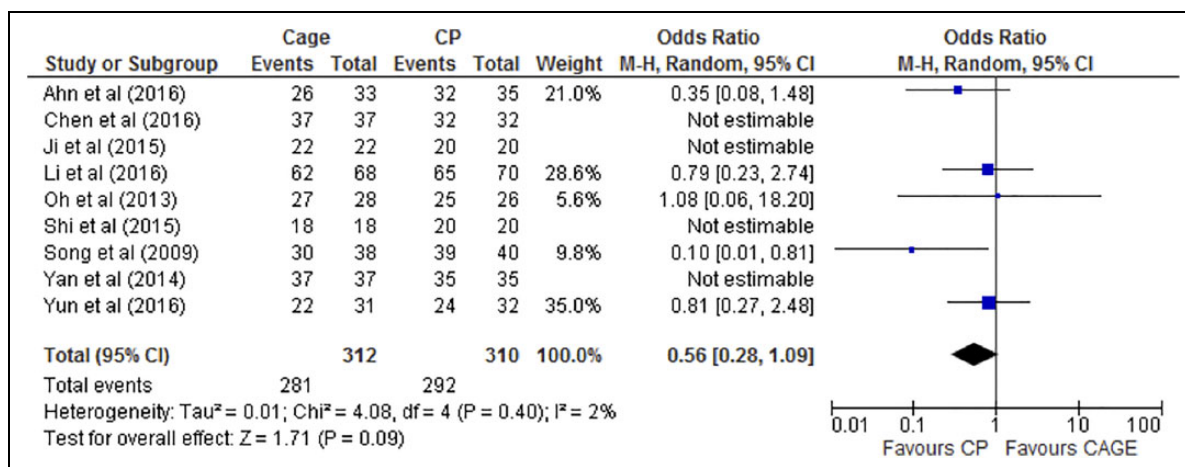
| Study or Subgroup | Cage Events | Cage Total | CP Events | CP Total | Weight | Odds Ratio M-H, Random, 95% CI |
|---|---|---|---|---|---|---|
| Ahn et al (2016) | 26 | 33 | 32 | 35 | 21.0% | 0.35 [0.08, 1.48] |
| Chen et al (2016) | 37 | 37 | 32 | 32 | | Not estimable |
| Ji et al (2015) | 22 | 22 | 20 | 20 | | Not estimable |
| Li et al (2016) | 62 | 68 | 65 | 70 | 28.6% | 0.79 [0.23, 2.74] |
| Oh et al (2013) | 27 | 28 | 25 | 26 | 5.6% | 1.08 [0.06, 18.20] |
| Shi et al (2015) | 18 | 18 | 20 | 20 | | Not estimable |
| Song et al (2009) | 30 | 38 | 39 | 40 | 9.8% | 0.10 [0.01, 0.81] |
| Yan et al (2014) | 37 | 37 | 35 | 35 | | Not estimable |
| Yun et al (2016) | 22 | 31 | 24 | 32 | 35.0% | 0.81 [0.27, 2.48] |
| Total (95% CI) | | 312 | | 310 | 100.0% | 0.56 [0.28, 1.09] |
| Total events | 281 | | 292 | | | |

Heterogeneity: Tau² = 0.01; Chi² = 4.08, df = 4 (P = 0.40); I² = 2%
Test for overall effect: Z = 1.71 (P = 0.09)

Odds Ratio
M-H, Random, 95% CI

0.01 0.1 1 10 100
Favours CP Favours CAGE